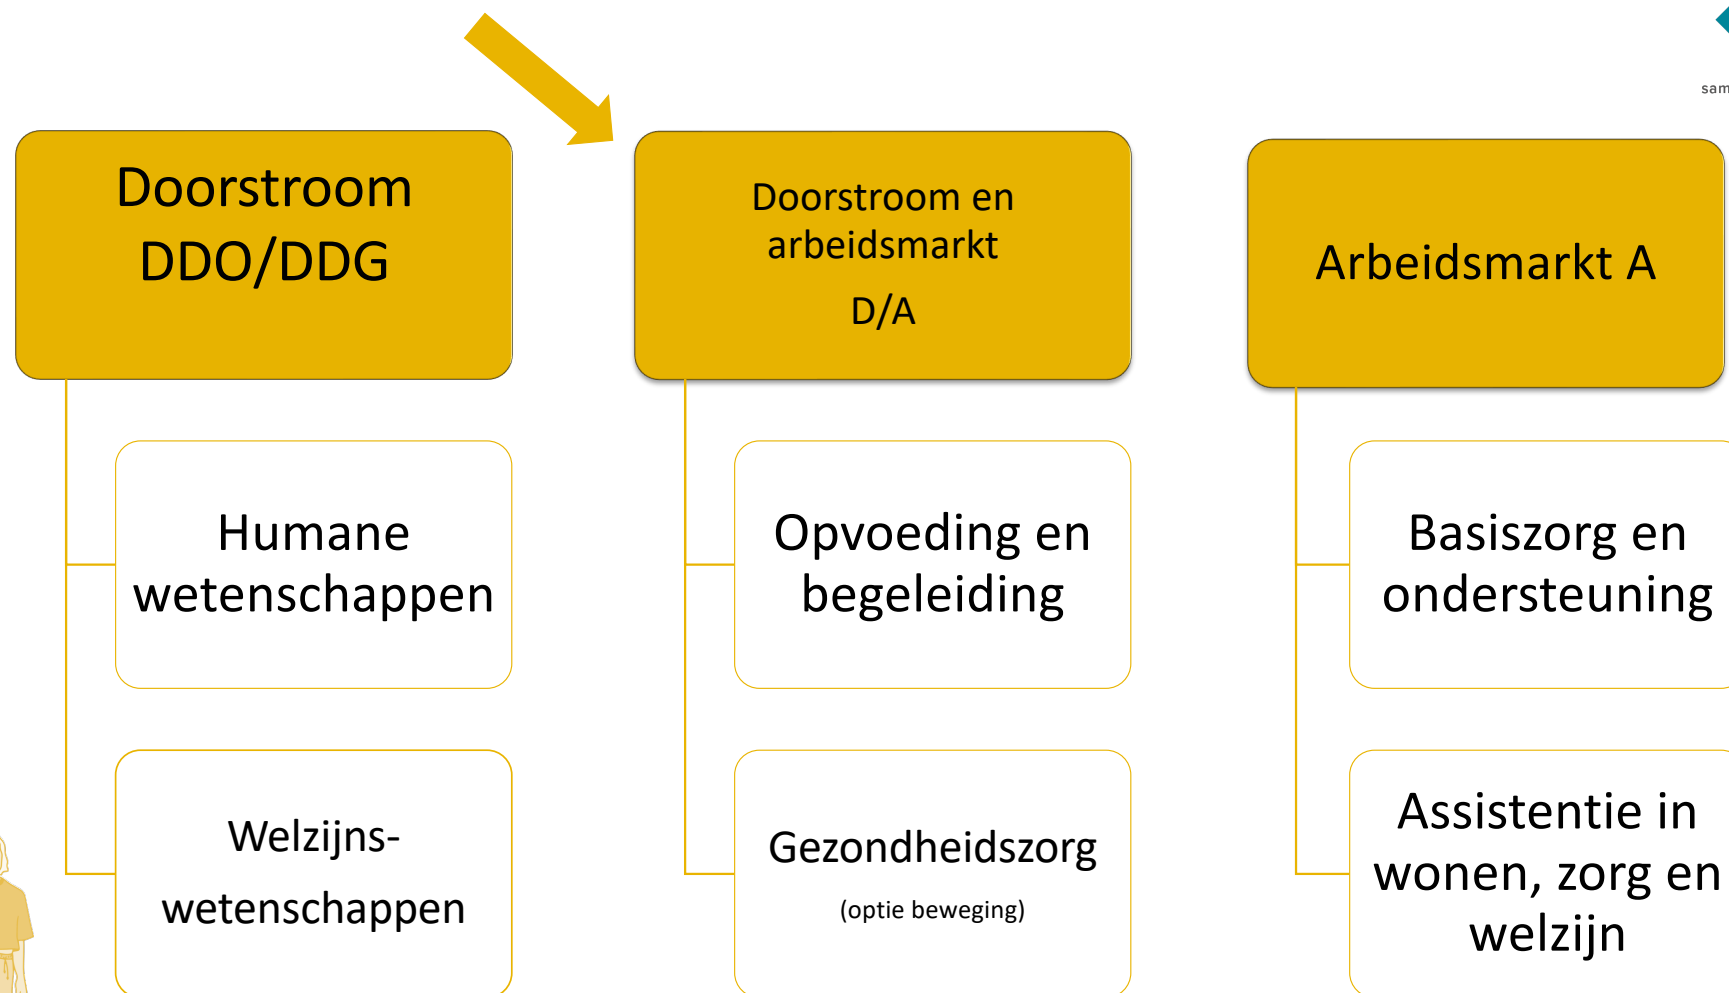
sam

Doorstroom DDO/DDG

Doorstroom en arbeidsmarkt

D/A

Arbeidsmarkt A

Humane wetenschappen

Opvoeding en begeleiding

Basiszorg en ondersteuning

Welzijns-wetenschappen

Gezondheidszorg

(optie beweging)

Assistentie in wonen, zorg en welzijn